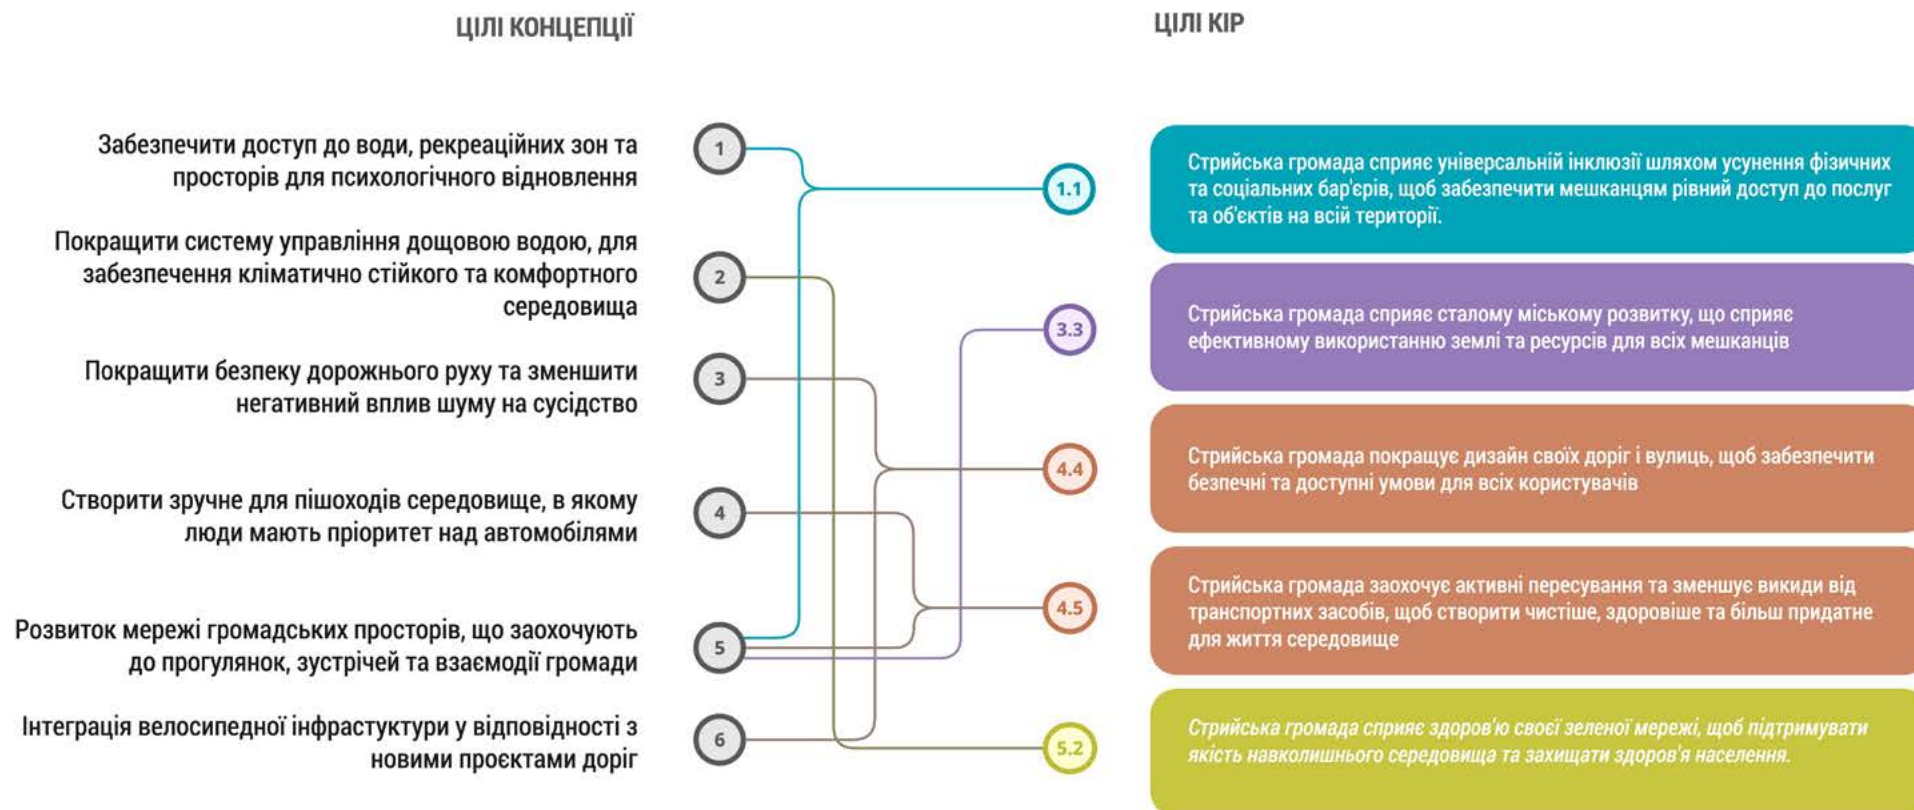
ЦІЛІ КОНЦЕПЦІЇ

ЦІЛІ КІР

Забезпечити доступ до води, рекреаційних зон та просторів для психологічного відновлення

1

Покращити систему управління дощовою водою, для забезпечення кліматично стійкого та комфортного середовища

2

Покращити безпеку дорожнього руху та зменшити негативний вплив шуму на сусідство

3

Створити зручне для пішоходів середовище, в якому люди мають пріоритет над автомобілями

4

Розвиток мережі громадських просторів, що заохочують до прогулянок, зустрічей та взаємодії громади

5

Інтеграція велосипедної інфрастуктури у відповідності з новими проєктами доріг

6

1.1

Стрийська громада сприяє універсальній інклюзії шляхом усунення фізичних та соціальних бар'єрів, щоб забезпечити мешканцям рівний доступ до послуг та об'єктів на всій території.

3.3

Стрийська громада сприяє сталому міському розвитку, що сприяє ефективному використанню землі та ресурсів для всіх мешканців

4.4

Стрийська громада покращує дизайн своїх доріг і вулиць, щоб забезпечити безпечні та доступні умови для всіх користувачів

4.5

Стрийська громада заохочує активні пересування та зменшує викиди від транспортних засобів, щоб створити чистіше, здоровіше та більш придатне для життя середовище

5.2

Стрийська громада сприяє здоров'ю своєї зеленої мережі, щоб підтримувати якість навколишнього середовища та захищати здоров'я населення.